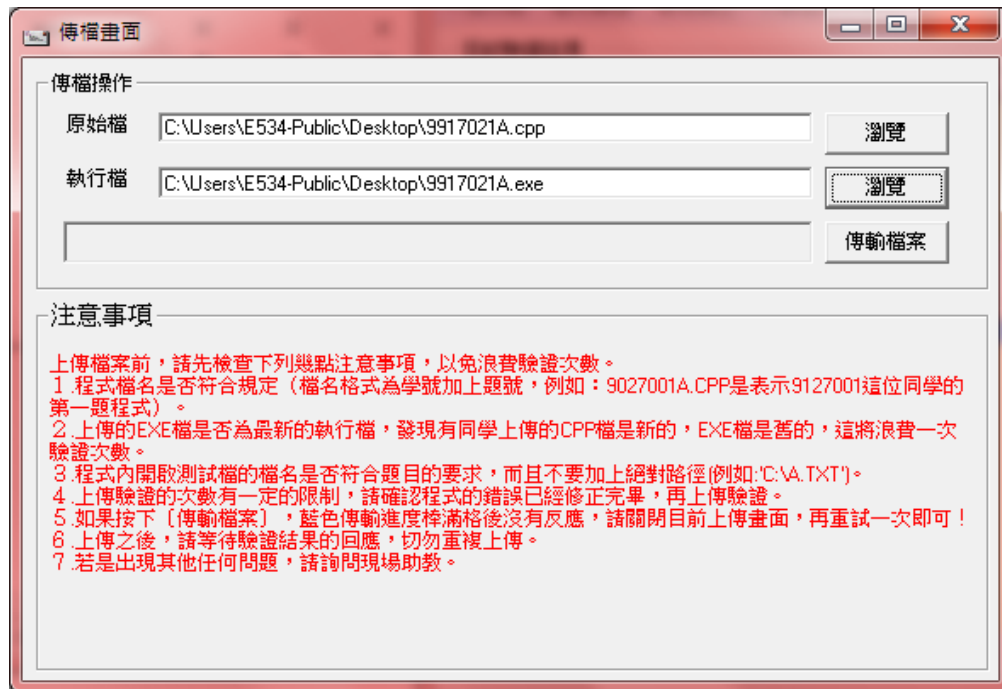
傳檔畫面

傳檔操作

原始檔 C:\Users\E534-Public\Desktop\9917021A.cpp 瀏覽

執行檔 C:\Users\E534-Public\Desktop\9917021A.exe 瀏覽

傳輸檔案

注意事項

上傳檔案前，請先檢查下列幾點注意事項，以免浪費驗證次數。
1.程式檔名是否符合規定（檔名格式為學號加上題號，例如：9027001A.CPP是表示9127001這位同學的第一題程式）。
2.上傳的EXE檔是否為最新的執行檔，發現有同學上傳的CPP檔是新的，EXE檔是舊的，這將浪費一次驗證次數。
3.程式內開啟測試檔的檔名是否符合題目的要求，而且不要加上絕對路徑(例如:'C:\A.TXT')。
4.上傳驗證的次數有一定的限制，請確認程式的錯誤已經修正完畢，再上傳驗證。
5.如果按下〔傳輸檔案〕，藍色傳輸進度棒滿格後沒有反應，請關閉目前上傳畫面，再重試一次即可！
6.上傳之後，請等待驗證結果的回應，切勿重複上傳。
7.若是出現其他任何問題，請詢問現場助教。